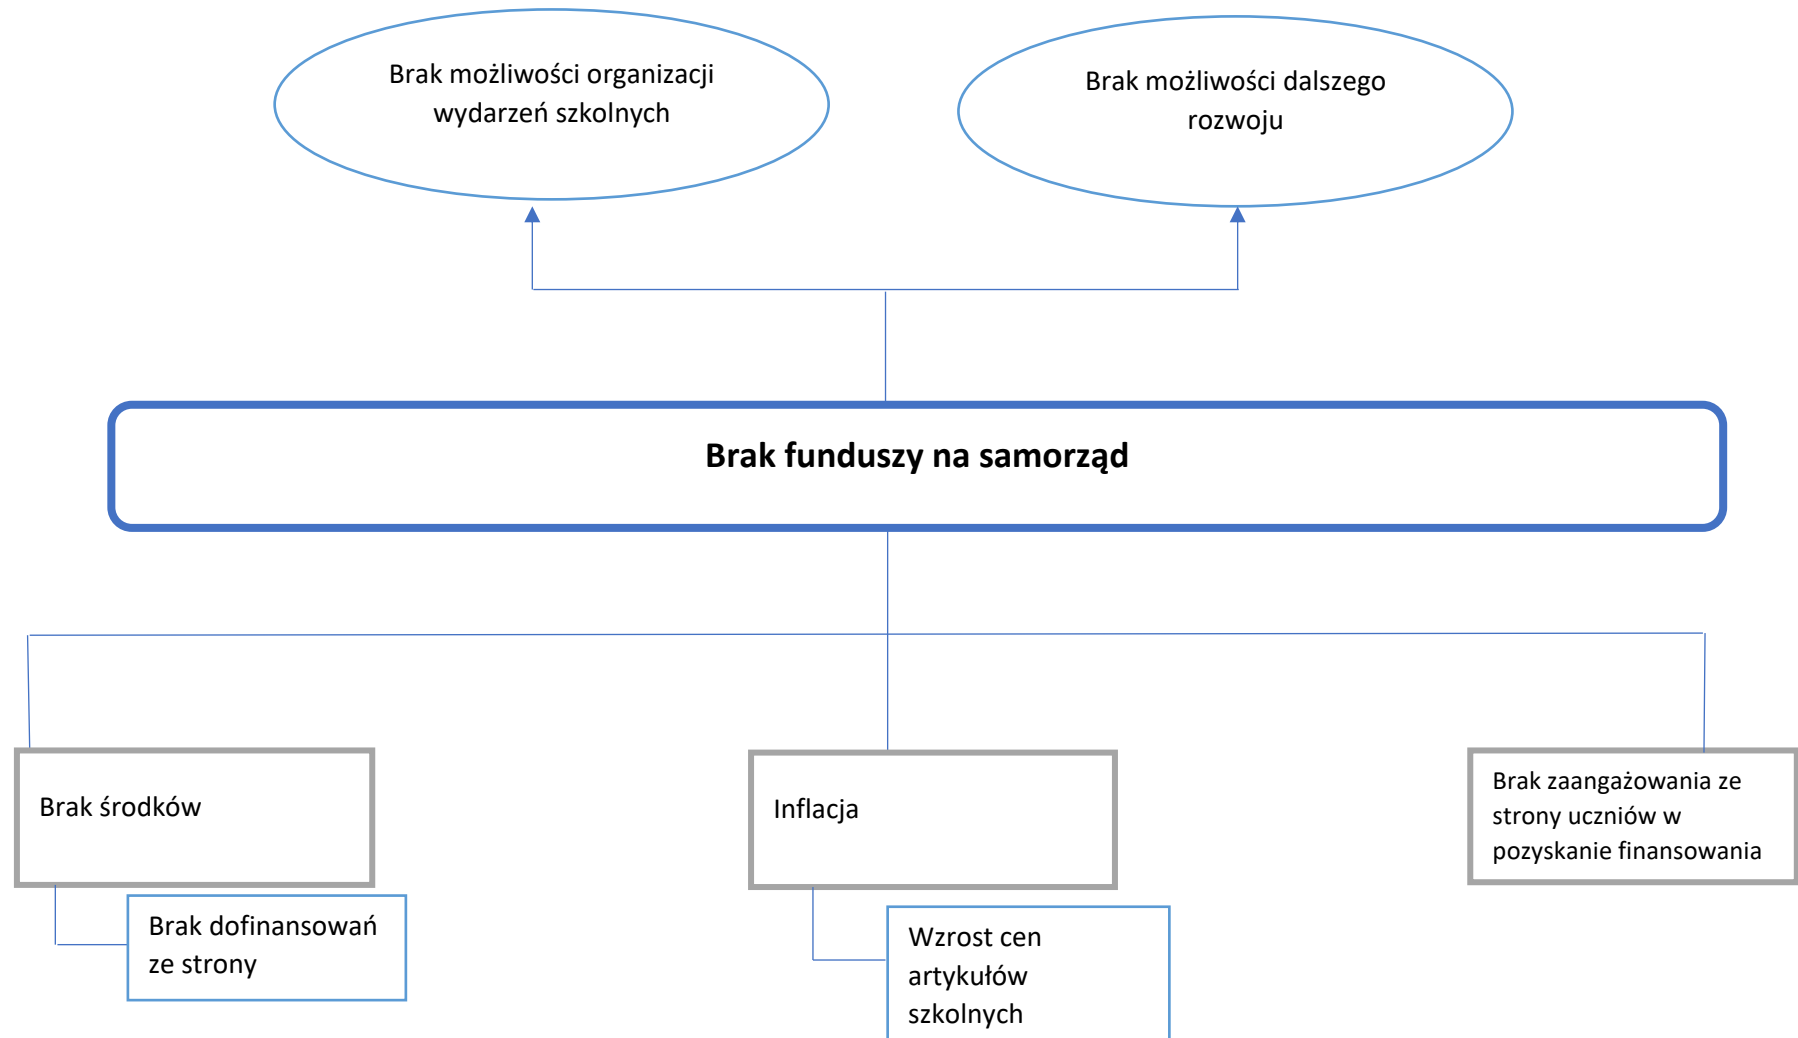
Brak możliwości organizacji wydarzeń szkolnych

Brak możliwości dalszego rozwoju

**Brak funduszy na samorząd**

Brak środków

Brak dofinansowań ze strony

Inflacja

Wzrost cen artykułów szkolnych

Brak zaangażowania ze strony uczniów w pozyskanie finansowania